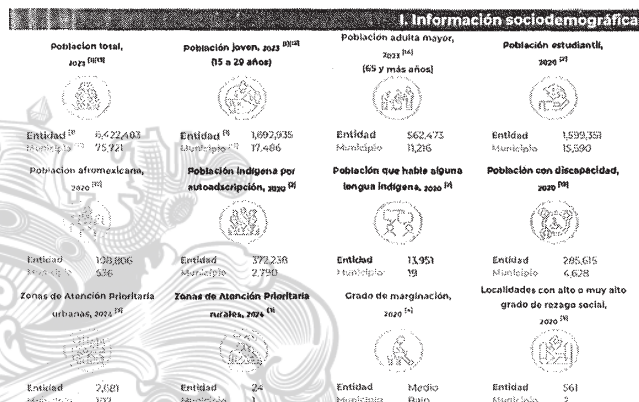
I. Información sociodemográfica

Población total, 2023 [1][13]

Entidad [3] 6,422,403
Municipio [3] 75,721

Población joven, 2023 [1][13] (15 a 29 años)

Entidad [3] 1,692,935
Municipio [3] 17,486

Población adulta mayor, 2023 [14] (65 y más años)

Entidad 562,473
Municipio 8,216

Población estudiantil, 2020 [2]

Entidad 1,599,351
Municipio 15,590

Población afromexicana, 2020 [12]

Entidad 108,806
Municipio 636

Población indígena por autoadscripción, 2020 [2]

Entidad 372,238
Municipio 2,790

Población que habla alguna lengua indígena, 2020 [2]

Entidad 13,951
Municipio 19

Población con discapacidad, 2020 [10]

Entidad 285,615
Municipio 4,628

Zonas de Atención Prioritaria urbanas, 2024 [3]

Entidad 2,081
Municipio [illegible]

Zonas de Atención Prioritaria rurales, 2024 [3]

Entidad 24
Municipio 1

Grado de marginación, 2020 [4]

Entidad Medio
Municipio Bajo

Localidades con alto o muy alto grado de rezago social, 2020 [5]

Entidad 561
Municipio 2